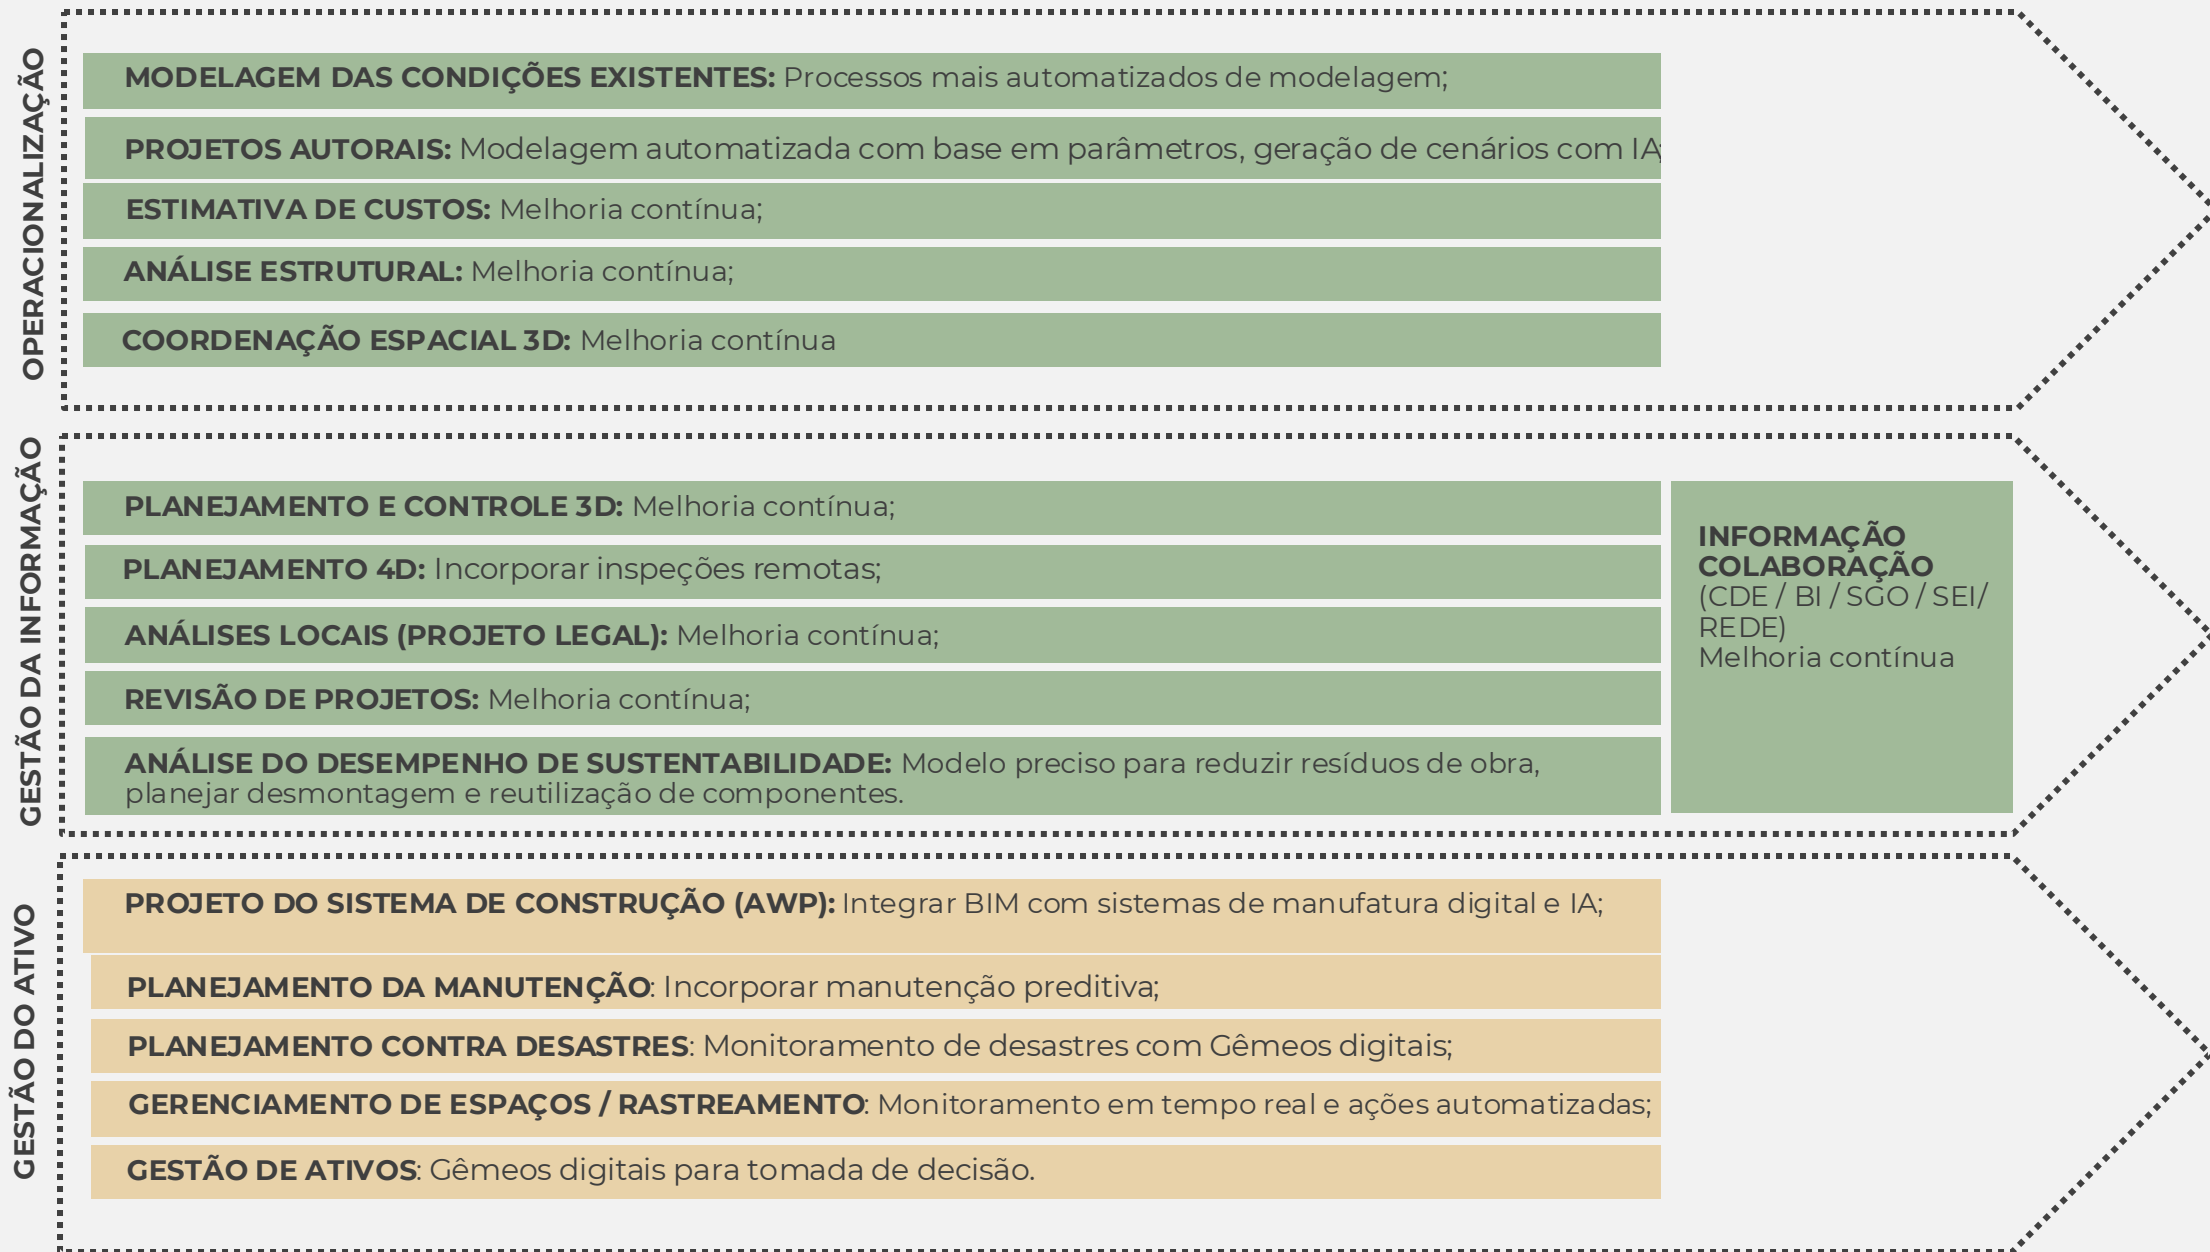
OPERACIONALIZAÇÃO

MODELAGEM DAS CONDIÇÕES EXISTENTES: Processos mais automatizados de modelagem;

PROJETOS AUTORAIS: Modelagem automatizada com base em parâmetros, geração de cenários com IA;

ESTIMATIVA DE CUSTOS: Melhoria contínua;

ANÁLISE ESTRUTURAL: Melhoria contínua;

COORDENAÇÃO ESPACIAL 3D: Melhoria contínua

GESTÃO DA INFORMAÇÃO

PLANEJAMENTO E CONTROLE 3D: Melhoria contínua;

PLANEJAMENTO 4D: Incorporar inspeções remotas;

ANÁLISES LOCAIS (PROJETO LEGAL): Melhoria contínua;

REVISÃO DE PROJETOS: Melhoria contínua;

ANÁLISE DO DESEMPENHO DE SUSTENTABILIDADE: Modelo preciso para reduzir resíduos de obra, planejar desmontagem e reutilização de componentes.

INFORMAÇÃO COLABORAÇÃO (CDE / BI / SGO / SEI/ REDE) Melhoria contínua

GESTÃO DO ATIVO

PROJETO DO SISTEMA DE CONSTRUÇÃO (AWP): Integrar BIM com sistemas de manufatura digital e IA;

PLANEJAMENTO DA MANUTENÇÃO: Incorporar manutenção preditiva;

PLANEJAMENTO CONTRA DESASTRES: Monitoramento de desastres com Gêmeos digitais;

GERENCIAMENTO DE ESPAÇOS / RASTREAMENTO: Monitoramento em tempo real e ações automatizadas;

GESTÃO DE ATIVOS: Gêmeos digitais para tomada de decisão.